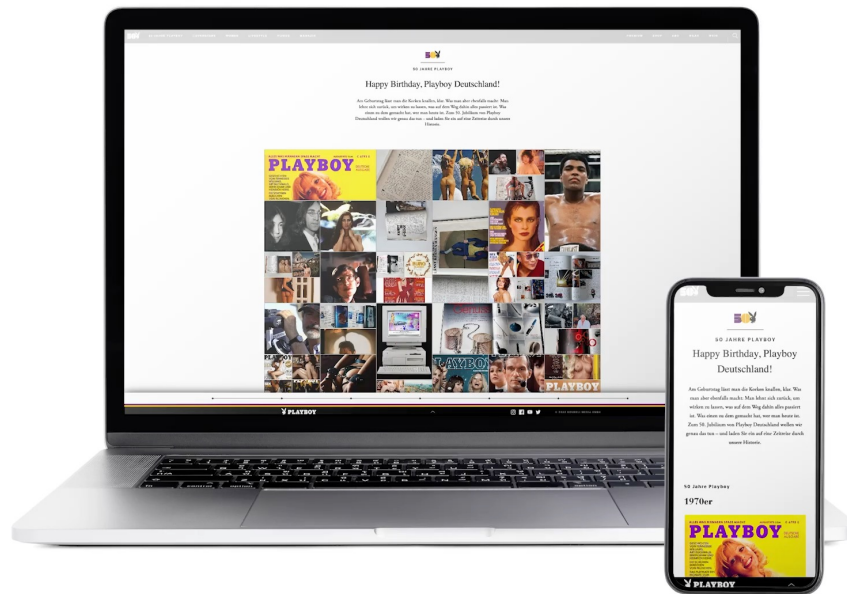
50 JAHRE PLAYBOY

Happy Birthday, Playboy Deutschland!

Am Geburtstag lässt man die Korken knallen, klar. Was man aber ehrenhalber macht: Man lehnt sich zurück, um wirklich zu lassen, was auf dem Weg dahin alles passiert ist. Was einen zu dem gemacht hat, wer man heute ist. Zum 50. Jubiläum von Playboy Deutschland wollen wir genau das tun – und laden Sie ein auf eine Zeitreise durch unsere Historie.

PLAYBOY

PLAYBOY

PLAYBOY

PLAYBOY

50 JAHRE PLAYBOY

Happy Birthday, Playboy Deutschland!

Am Geburtstag lässt man die Korken knallen, klar. Was man aber ehrenhalber macht: Man lehnt sich zurück, um wirklich zu lassen, was auf dem Weg dahin alles passiert ist. Was einen zu dem gemacht hat, wer man heute ist. Zum 50. Jubiläum von Playboy Deutschland wollen wir genau das tun – und laden Sie ein auf eine Zeitreise durch unsere Historie.

50 Jahre Playboy

1970er

PLAYBOY

PLAYBOY